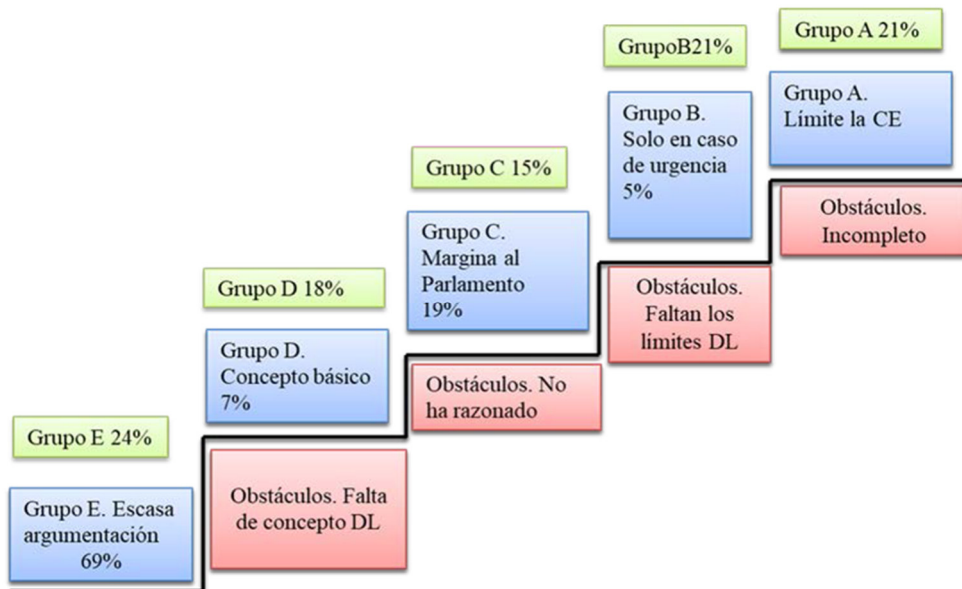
GrupoB21%

Grupo A 21%

Grupo B. Solo en caso de urgencia 5%

Grupo A. Límite la CE

Grupo C 15%

Obstáculos. Incompleto

Grupo C. Margina al Parlamento 19%

Obstáculos. Faltan los límites DL

Grupo D 18%

Grupo D. Concepto básico 7%

Obstáculos. No ha razonado

Grupo E 24%

Grupo E. Escasa argumentación 69%

Obstáculos. Falta de concepto DL